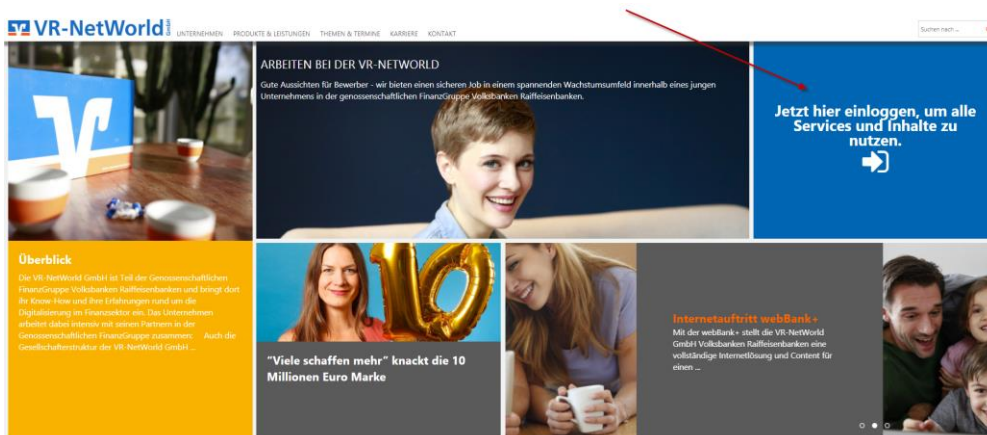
VR-NetWorld GmbH UNTERNEHMEN PRODUKTE & LEISTUNGEN THEMEN & TERMINE KARRIERE KONTAKT

Suchen nach ...

ARBEITEN BEI DER VR-NETWORLD

Gute Aussichten für Bewerber - wir bieten einen sicheren Job in einem spannenden Wachstumsumfeld innerhalb eines jungen Unternehmens in der genossenschaftlichen FinanzGruppe Volksbanken Raiffeisenbanken.

Jetzt hier einloggen, um alle Services und Inhalte zu nutzen.

Überblick

Die VR-NetWorld GmbH ist Teil der Genossenschaftlichen FinanzGruppe Volksbanken Raiffeisenbanken und bringt dort ihr Know-How und ihre Erfahrungen rund um die Digitalisierung im Finanzsektor ein. Das Unternehmen arbeitet dabei intensiv mit seinen Partnern in der Genossenschaftlichen FinanzGruppe zusammen. Auch die Gesellschafterstruktur der VR-NetWorld GmbH ...

10

"Viele schaffen mehr" knackt die 10 Millionen Euro Marke

Internetauftritt webBank+

Mit der webBank+ stellt die VR-NetWorld GmbH Volksbanken Raiffeisenbanken eine vollständige Internetlösung und Content für einen ...